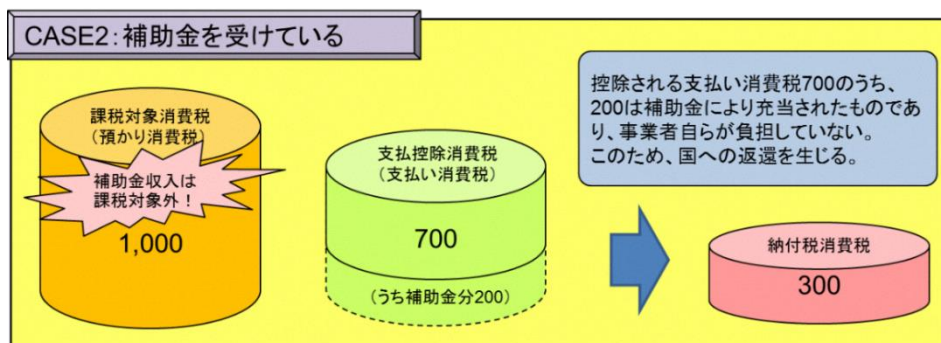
CASE2：補助金を受けている

課税対象消費税
（預かり消費税）

補助金収入は
課税対象外！

1,000

支払控除消費税
（支払い消費税）

700

（うち補助金分200）

控除される支払い消費税700のうち、200は補助金により充当されたものであり、事業者自らが負担していない。
このため、国への返還を生じる。

納付税消費税

300